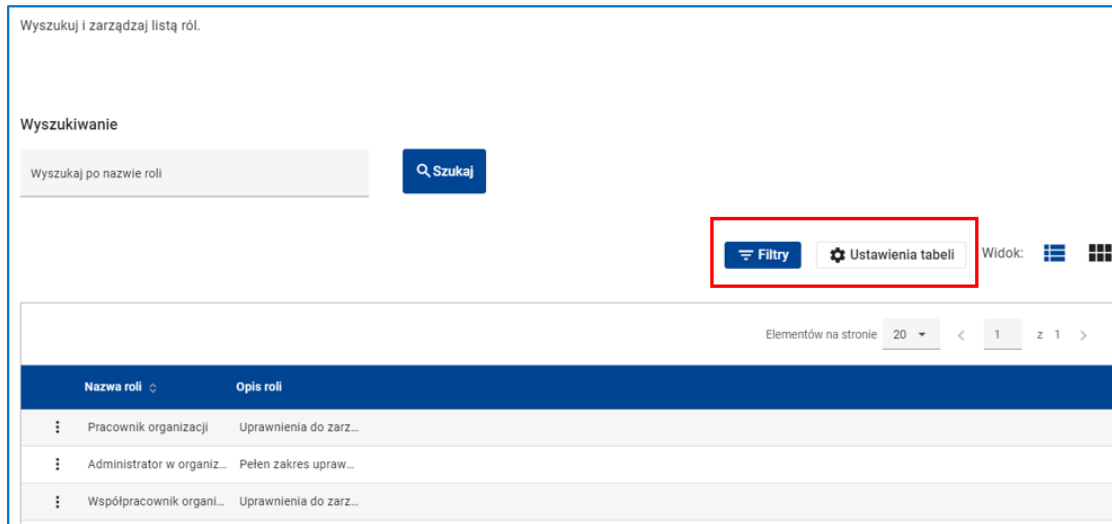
Wyszukuj i zarządzaj listą ról.

Wyszukiwanie

Wyszukaj po nazwie roli

Szukaj

Filtry

Ustawienia tabeli

Widok:

Elementów na stronie 20 1 z 1

| | Nazwa roli | Opis roli |
|---|---|---|
| ⋮ | Pracownik organizacji | Uprawnienia do zarz… |
| ⋮ | Administrator w organiz… | Pełen zakres upraw… |
| ⋮ | Współpracownik organi… | Uprawnienia do zarz… |